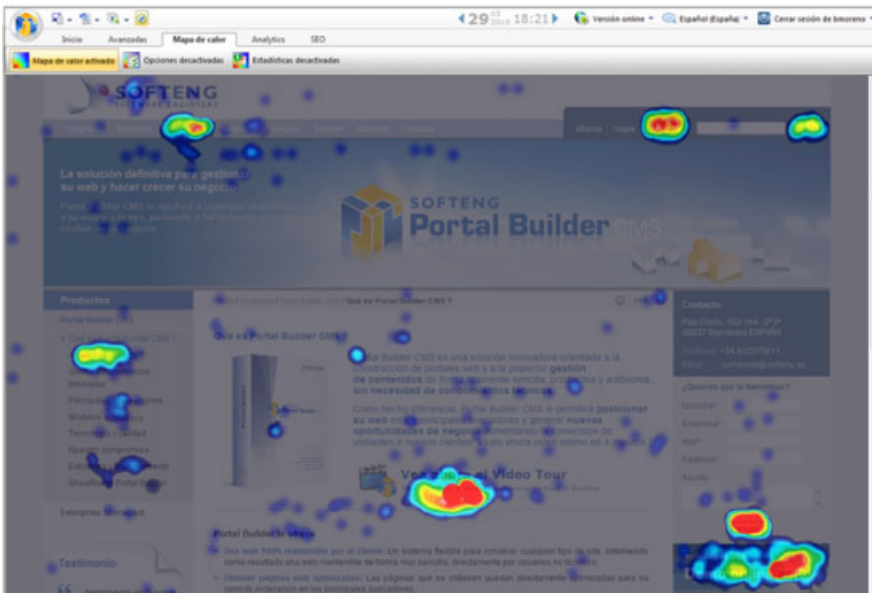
29 03 2010 18:21
Versión online
Español (España)
Cerrar sesión de bmoreno

Inicio
Avanzadas
Mapa de calor
Analytics
SEO

Mapa de calor activado
Opciones desactivadas
Estadísticas desactivadas

SOFTENG

Home
mapa

La solución definitiva para gestionar su web y hacer crecer su negocio

SOFTENG
Portal Builder CMS

Productos
Portal Builder CMS

Qué es Portal Builder CMS ?

Qué es Portal Builder CMS?

Portal Builder CMS es una solución innovadora orientada a la construcción de portales web y a la posterior gestión de contenidos de forma sencilla, productiva y autónoma sin necesidad de conocimientos técnicos.

Como hecho diferencial, Portal Builder CMS le permitirá posicionar su web y generar nuevas oportunidades de negocio

Vea ahora el Video Tour

Portal Builder le ofrece

Una web 100% mantenible por el cliente: Un sistema flexible para construir cualquier tipo de sitio, obteniendo como resultado una web mantenible de forma muy sencilla, directamente por usuarios no técnicos.

Obtener páginas web optimizadas: Las páginas que se obtienen quedan directamente optimizadas para su correcta indexación en los principales buscadores.

Testimonio

Enterprise

Contacto
Pau Claris, 162-164, 2º2ª
08037 Barcelona ESPAÑA
Teléfono +34 932376511
Email

¿Quieres que te llamemos?
Nombre
Empresa
Mail
Teléfono
Asunto